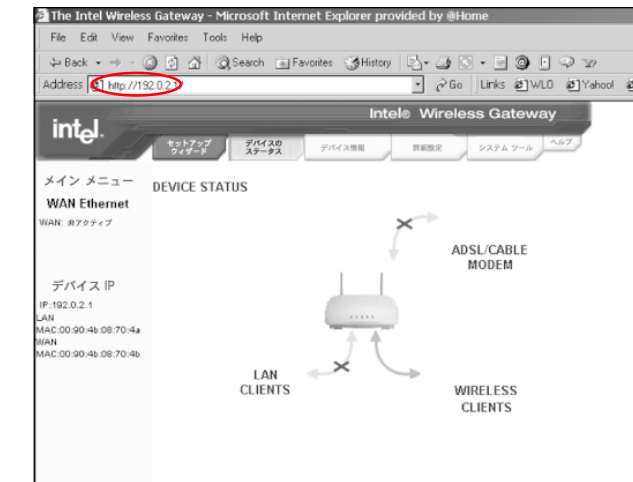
The Intel Wireless Gateway - Microsoft Internet Explorer provided by @Home

File Edit View Favorites Tools Help

Back Search Favorites History

Address http://192.0.2.1 Go Links WLO Yahoo!

intel. Intel® Wireless Gateway

セットアップウィザード デバイスのステータス デバイス情報 詳細設定 システム ツール ヘルプ

メイン メニュー

WAN Ethernet

WAN: 非アクティブ

デバイス IP

IP:192.0.2.1

LAN

MAC:00:90:4b:08:70:4a

WAN

MAC:00:90:4b:08:70:4b

DEVICE STATUS

ADSL/CABLE MODEM

LAN CLIENTS

WIRELESS CLIENTS